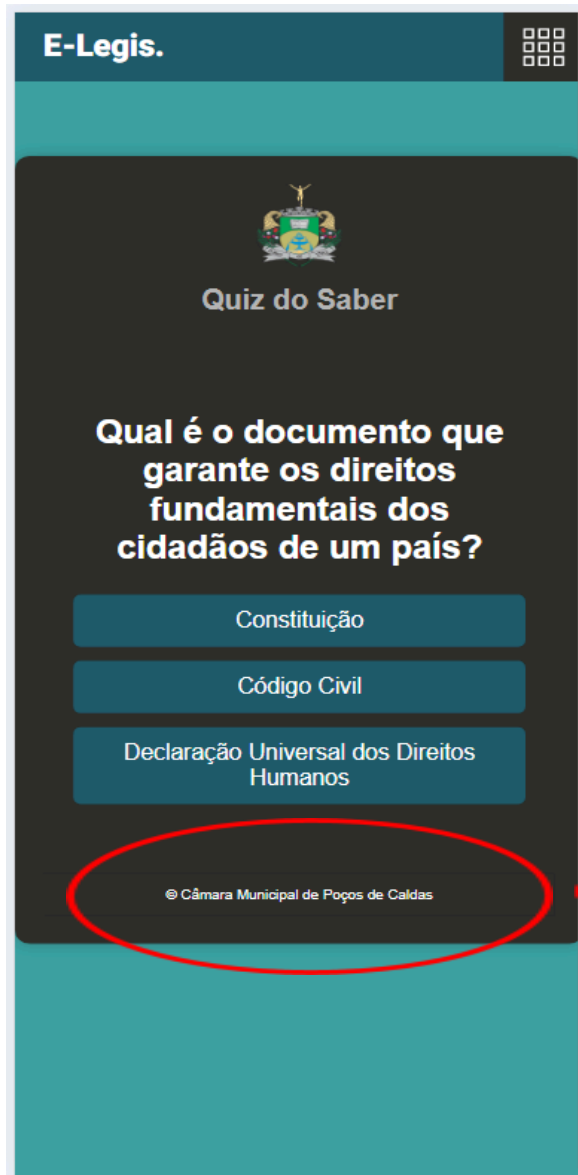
E-Legis.

Quiz do Saber

Qual é o documento que garante os direitos fundamentais dos cidadãos de um país?

Constituição

Código Civil

Declaração Universal dos Direitos Humanos

© Câmara Municipal de Poços de Caldas